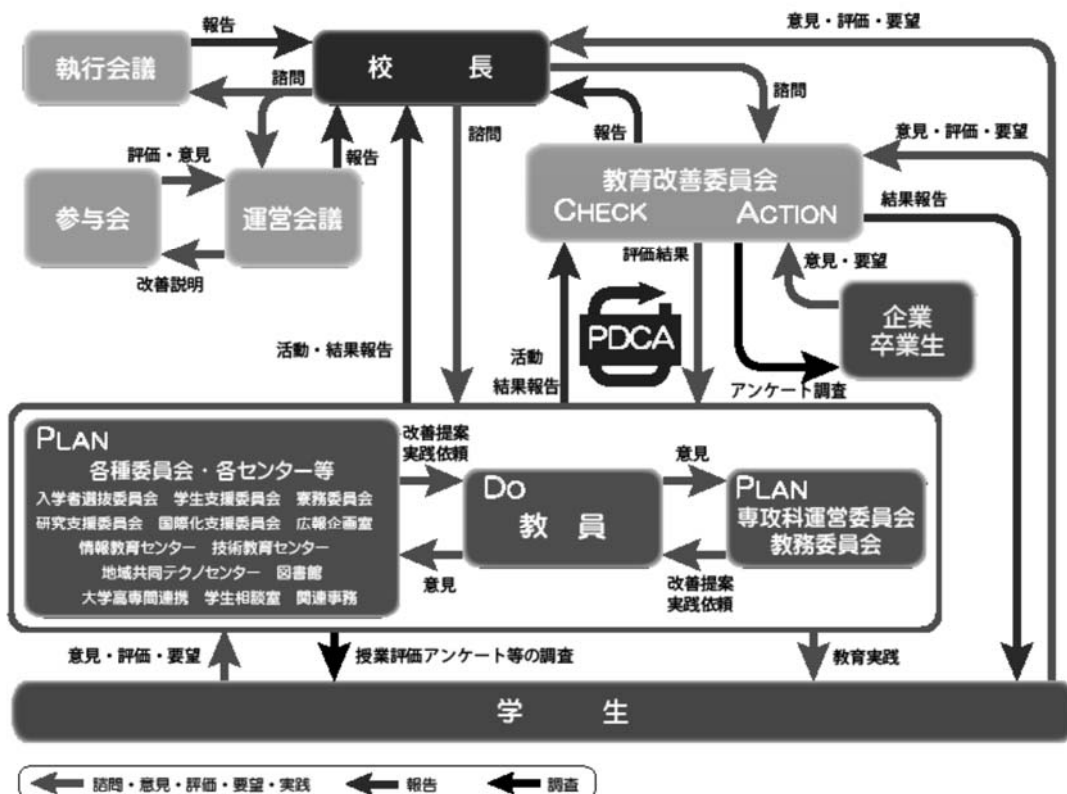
報告

意見・評価・要望

執行会議

校　長

諮問

諮問

諮問

報告

意見・評価・要望

評価・意見

報告

参与会

運営会議

教育改善委員会
CHECK　ACTION

結果報告

改善説明

評価結果

意見・要望

PDCA

企業
卒業生

活動・結果報告

活動
結果報告

アンケート調査

PLAN
各種委員会・各センター等
入学者選抜委員会　学生支援委員会　寮務委員会
研究支援委員会　国際化支援委員会　広報企画室
情報教育センター　技術教育センター
地域共同テクノセンター　図書館
大学高専間連携　学生相談室　関連事務

改善提案
実践依頼

DO
教　員

意見

PLAN
専攻科運営委員会
教務委員会

意見

改善提案
実践依頼

意見・評価・要望

授業評価アンケート等の調査

教育実践

学　生

諮問・意見・評価・要望・実践　報告　調査